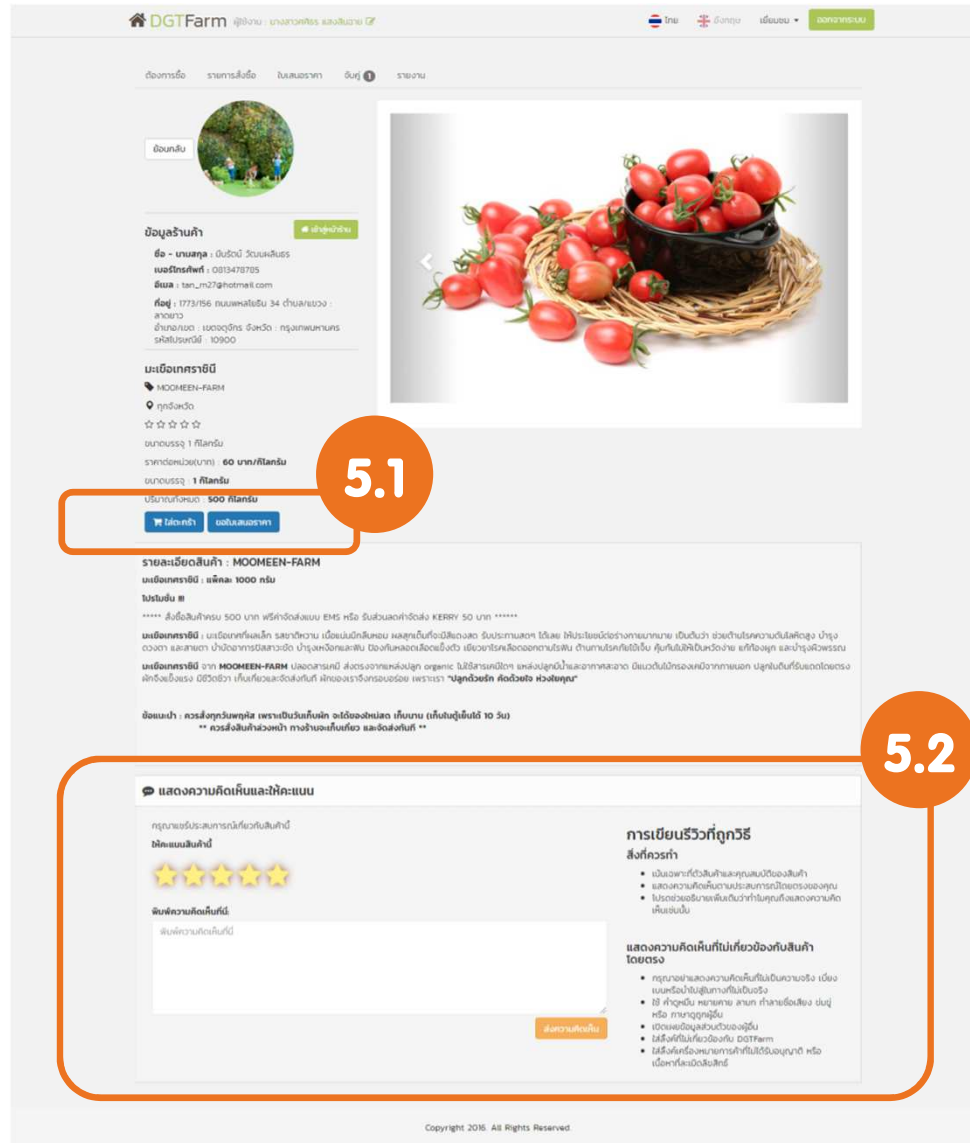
DGTFarm ผู้ใช้งาน : นางสาวศศิธร แสงสินชาย

ไทย อังกฤษ เยี่ยมชม ▾ ออกจากระบบ

ต้องการซื้อ รายการสั่งซื้อ ใบเสนอราคา จับคู่ 1 รายงาน

ย้อนกลับ

ข้อมูลร้านค้า

เข้าสู่หน้าร้าน

ชื่อ - นามสกุล : มีนรัตน์ วัฒนผลินธร
เบอร์โทรศัพท์ : 0813478785
อีเมล : tan_m27@hotmail.com
ที่อยู่ : 1773/156 ถนนพหลโยธิน 34 ตำบล/แขวง : ลาดยาว
อำเภอ/เขต : เขตจตุจักร จังหวัด : กรุงเทพมหานคร
รหัสไปรษณีย์ : 10900

มะเขือเทศราชินี
MOOMEEN-FARM
ทุกจังหวัด
☆☆☆☆☆
ขนาดบรรจุ 1 กิโลกรัม
ราคาต่อหน่วย(บาท) : 60 บาท/กิโลกรัม
ขนาดบรรจุ : 1 กิโลกรัม
ปริมาณทั้งหมด : 500 กิโลกรัม

5.1

ใส่ตะกร้า ขอใบเสนอราคา

รายละเอียดสินค้า : MOOMEEN-FARM
มะเขือเทศราชินี : แพ็คละ 1000 กรัม
โปรโมชั่น !!!
***** สั่งซื้อสินค้าครบ 500 บาท ฟรีค่าจัดส่งแบบ EMS หรือ รับส่วนลดค่าจัดส่ง KERRY 50 บาท ******
มะเขือเทศราชินี : มะเขือเทศที่ผลเล็ก รสชาติหวาน เนื้อแน่นมีกลิ่นหอม ผลสุกเต็มที่จะมีสีแดงสด รับประทานสดๆ ได้เลย ให้ประโยชน์ต่อร่างกายมากมาย เป็นต้นว่า ช่วยต้านโรคความดันโลหิตสูง บำรุงดวงตา และสายตา บำบัดอาการปัสสาวะขัด บำรุงเหงือกและฟัน ป้องกันหลอดเลือดแข็งตัว เยียวยาโรคเลือดออกตามไรฟัน ต้านทานโรคภัยไข้เจ็บ คุ้มกันไม่ให้เป็นหวัดง่าย แก้ท้องผูก และบำรุงผิวพรรณ
มะเขือเทศราชินี จาก MOOMEEN-FARM ปลอดสารเคมี ส่งตรงจากแหล่งปลูก organic ไม่ใช้สารเคมีใดๆ แหล่งปลูกมีน้ำและอากาศสะอาด มีแนวต้นไม้กรองเคมีจากภายนอก ปลูกบนดินที่รับแดดโดยตรง ฝักจึงแข็งแรง มีชีวิตชีวา เก็บเกี่ยวและจัดส่งทันที ผักของเราจึงกรอบอร่อย เพราะเรา "ปลูกด้วยรัก คัดด้วยใจ ห่วงใยคุณ"

ข้อแนะนำ : ควรสั่งทุกวันพฤหัส เพราะเป็นวันเก็บผัก จะได้ของใหม่สด เก็บนาน (เก็บในตู้เย็นได้ 10 วัน)
** ควรสั่งสินค้าล่วงหน้า ทางร้านจะเก็บเกี่ยว และจัดส่งทันที **

5.2

แสดงความคิดเห็นและให้คะแนน

กรุณาแชร์ประสบการณ์เกี่ยวกับสินค้านี้
ให้คะแนนสินค้านี้

พิมพ์ความคิดเห็นที่นี่:
พิมพ์ความคิดเห็นที่นี่

ส่งความคิดเห็น

การเขียนรีวิวที่ถูกวิธี
สิ่งที่ควรทำ
• เน้นเฉพาะที่ตัวสินค้าและคุณสมบัติของสินค้า
• แสดงความคิดเห็นตามประสบการณ์โดยตรงของคุณ
• โปรดช่วยอธิบายเพิ่มเติมว่าทำไมคุณถึงแสดงความคิดเห็นเช่นนั้น

แสดงความคิดเห็นที่ไม่เกี่ยวข้องกับสินค้าโดยตรง
• กรุณาอย่าแสดงความคิดเห็นที่ไม่เป็นความจริง เบี่ยงเบนหรือนำไปสู่ทางที่ไม่เป็นจริง
• ใช้ คำดูหมิ่น หยาบคาย ลามก ทำลายชื่อเสียง ข่มขู่ หรือ ทำนาดูถูกผู้อื่น
• เปิดเผยข้อมูลส่วนตัวของผู้อื่น
• ใส่ลิงค์ที่ไม่เกี่ยวข้องกับ DGTFarm
• ใส่ลิงค์เครื่องหมายการค้าที่ไม่ได้รับอนุญาติ หรือเนื้อหาที่ละเมิดลิขสิทธิ์

Copyright 2016. All Rights Reserved.